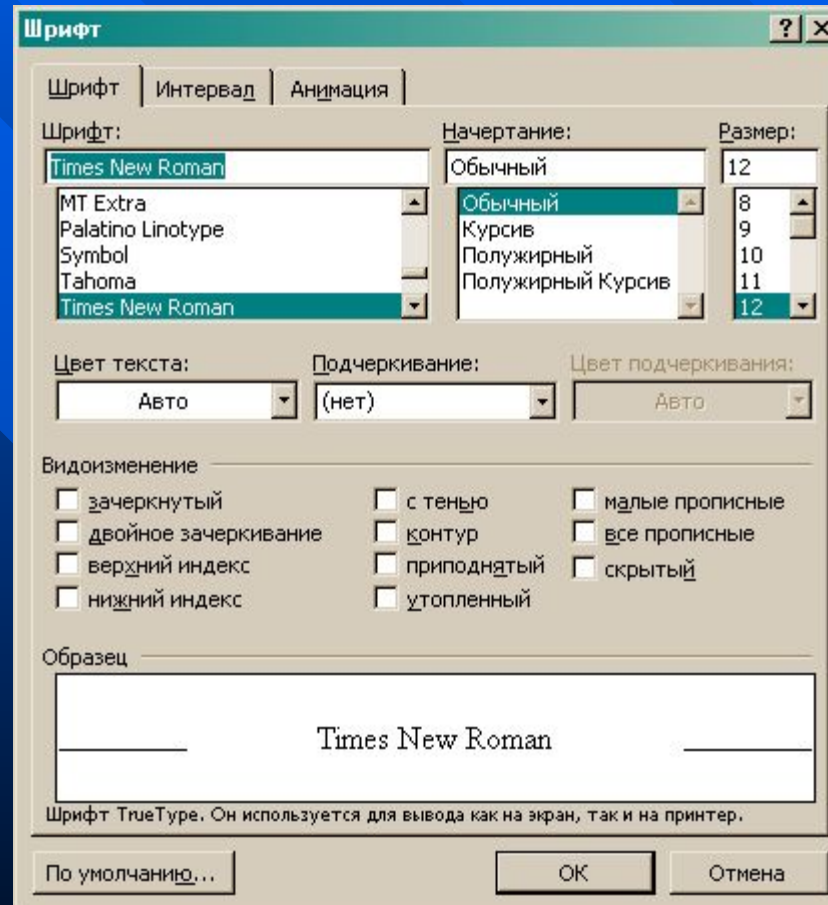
Шрифт

? X

Шрифт | Интервал | Анимация

Шрифт:
Times New Roman
MT Extra
Palatino Linotype
Symbol
Tahoma
Times New Roman

Начертание:
Обычный
Обычный
Курсив
Полужирный
Полужирный Курсив

Размер:
12
8
9
10
11
12

Цвет текста:
Авто

Подчеркивание:
(нет)

Цвет подчеркивания:
Авто

Видоизменение

зачеркнутый
двойное зачеркивание
верхний индекс
нижний индекс
с тенью
контур
приподнятый
утопленный
малые прописные
все прописные
скрытый

Образец

Times New Roman

Шрифт TrueType. Он используется для вывода как на экран, так и на принтер.

По умолчанию...

OK

Отмена